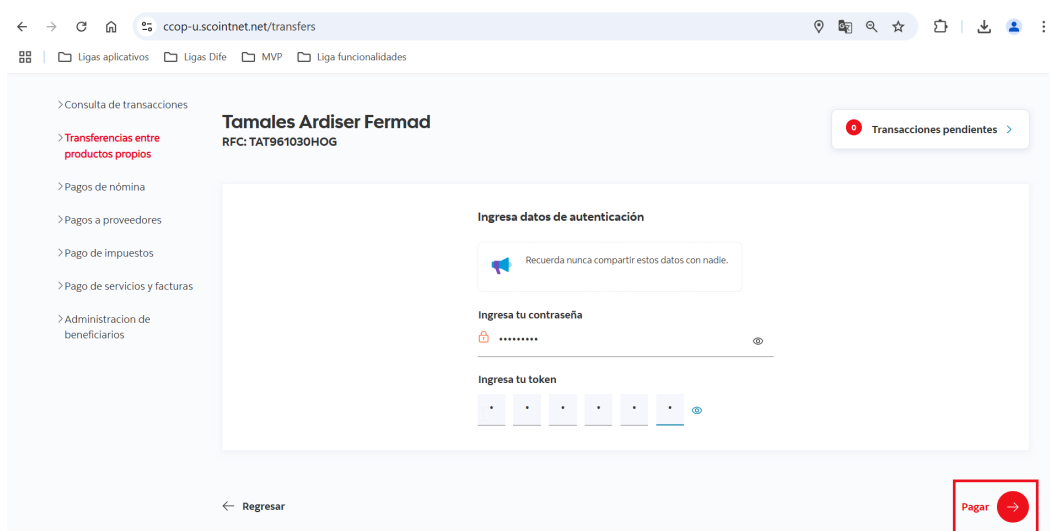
ccop-u.scointnet.net/transfers

Ligas aplicativos Ligas Dife MVP Liga funcionalidades

> Consulta de transacciones

> Transferencias entre productos propios

> Pagos de nómina

> Pagos a proveedores

> Pago de impuestos

> Pago de servicios y facturas

> Administracion de beneficiarios

Tamales Ardiser Fermad
RFC: TAT961030HOG

0 Transacciones pendientes >

Ingresa datos de autenticación

Recuerda nunca compartir estos datos con nadie.

Ingresa tu contraseña
•••••••••

Ingresa tu token
• • • • • •

← Regresar

Pagar